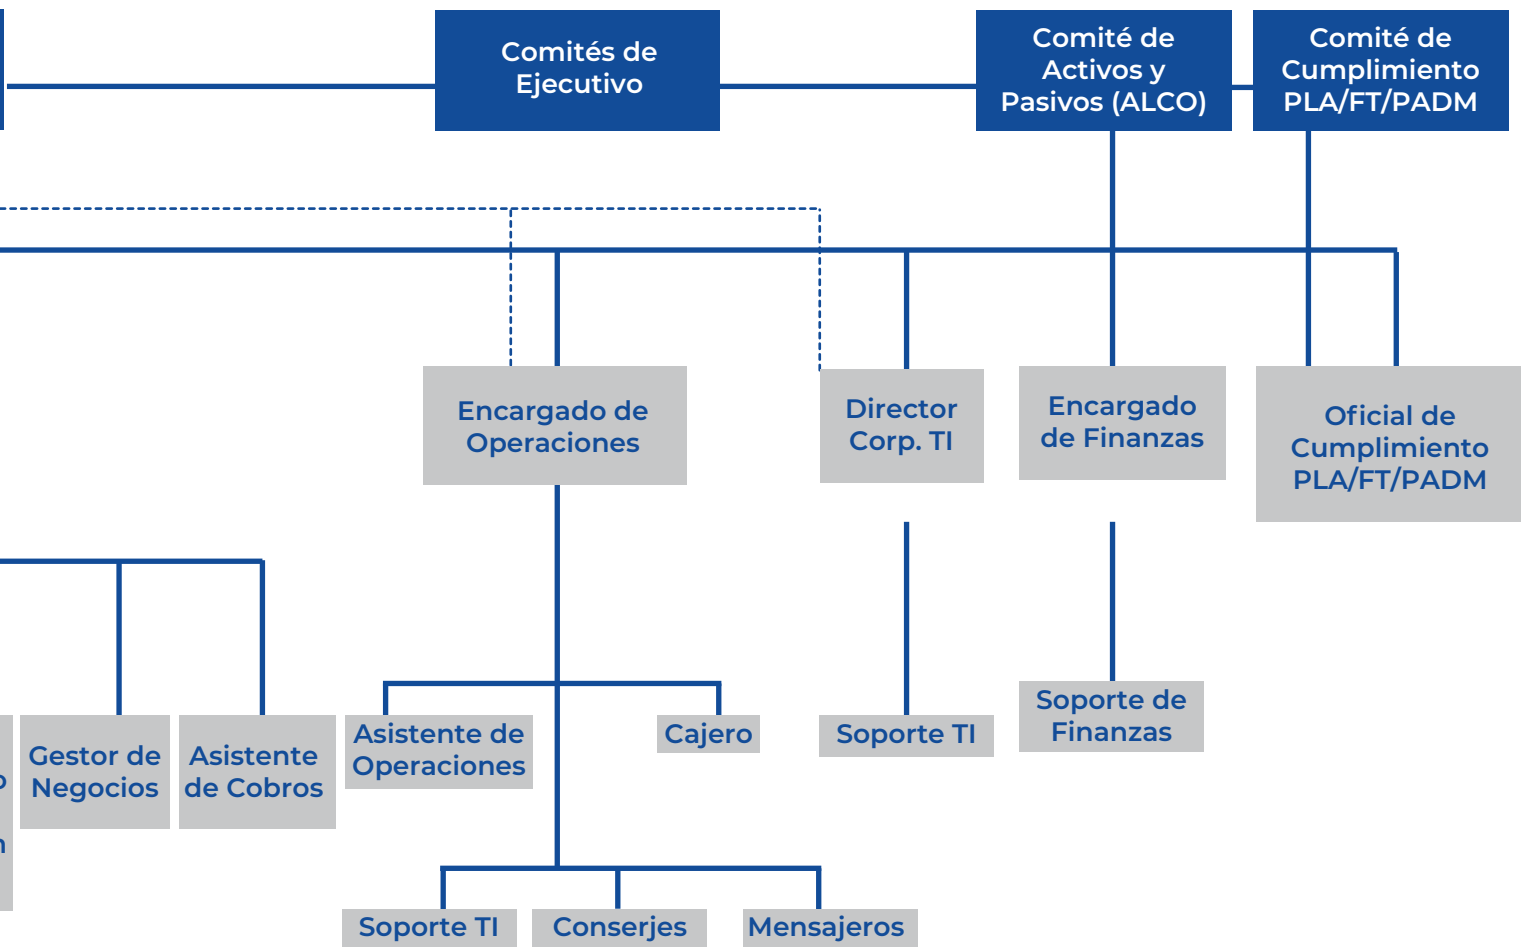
Comités de Ejecutivo

Comité de Activos y Pasivos (ALCO)

Comité de Cumplimiento PLA/FT/PADM

Encargado de Operaciones

Director Corp. TI

Encargado de Finanzas

Oficial de Cumplimiento PLA/FT/PADM

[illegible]

Gestor de Negocios

Asistente de Cobros

Asistente de Operaciones

Cajero

Soporte TI

Soporte de Finanzas

Soporte TI

Conserjes

Mensajeros